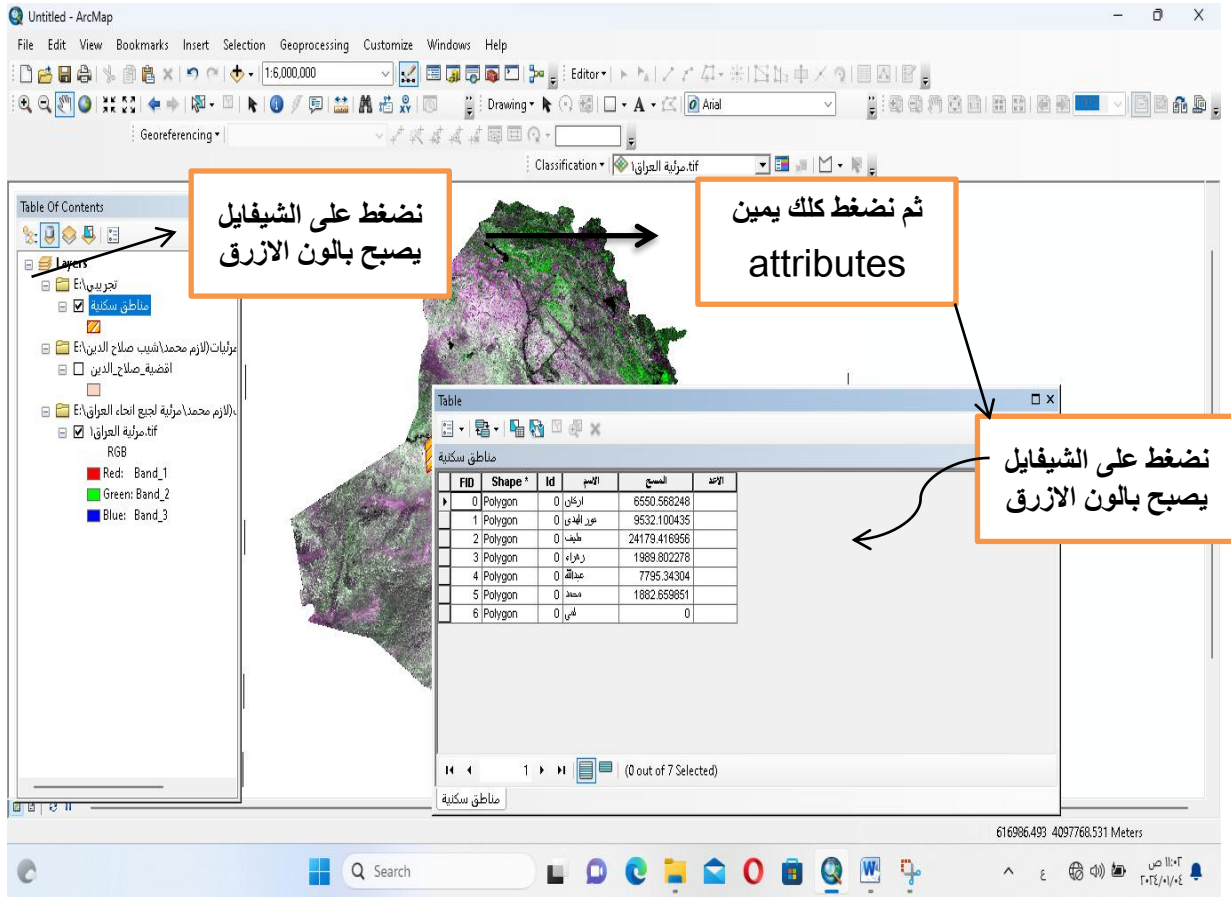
Untitled - ArcMap

File Edit View Bookmarks Insert Selection Geoprocessing Customize Windows Help

1:6,000,000

Editor▾

Drawing▾ Arial

Georeferencing▾

Classification▾ مرئية العراق\.tif

Table Of Contents

نضغط على الشيفايل يصبح بالون الازرق

ثم نضغط كلك يمين attributes

Layers
E:\تجريبي
مناطق سكنية
E:\مرئيات(لازم محمد\شيب صلاح الدين
اقضية_صلاح_الدين
E:\لازم محمد\مرئية لجيع انحاء العراق
مرئية العراق\.tif
RGB
Red: Band_1
Green: Band_2
Blue: Band_3

Table

مناطق سكنية

| FID | Shape * | Id | الاسم | المسح | الاحد |
|---|---|---|---|---|---|
| 0 | Polygon | 0 | اركان | 6550.568248 | |
| 1 | Polygon | 0 | نور الهدى | 9532.100435 | |
| 2 | Polygon | 0 | طيف | 24179.416956 | |
| 3 | Polygon | 0 | زهراء | 1989.802278 | |
| 4 | Polygon | 0 | عبدالله | 7795.34304 | |
| 5 | Polygon | 0 | محمد | 1882.659851 | |
| 6 | Polygon | 0 | علي | 0 | |

نضغط على الشيفايل يصبح بالون الازرق

1 (0 out of 7 Selected)

مناطق سكنية

616986.493 4097768.531 Meters

Search

١١:٠٣ ص
٢٠٢٤/٠١/٠٤